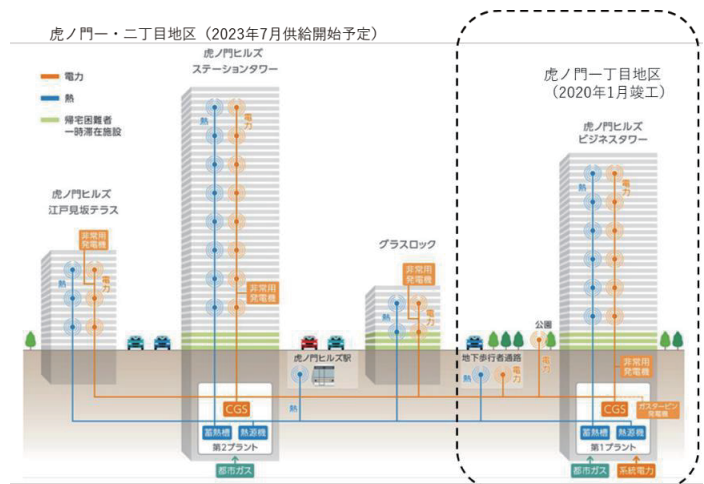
虎ノ門一・二丁目地区（2023年7月供給開始予定）

電力
熱
帰宅困難者一時滞在施設

虎ノ門ヒルズステーションタワー

熱
電力

虎ノ門ヒルズ江戸見坂テラス

非常用発電機
熱
電力

非常用発電機

グラスロック

非常用発電機
熱
電力

虎ノ門一丁目地区（2020年1月竣工）

虎ノ門ヒルズビジネスタワー

熱
電力

公園

地下歩行者通路

電力
熱
電力

非常用発電機

虎ノ門ヒルズ駅

熱

CGS
蓄熱槽
熱源機
第2プラント
都市ガス

CGS
ガスタービン発電機
蓄熱槽
熱源機
第1プラント
都市ガス
系統電力